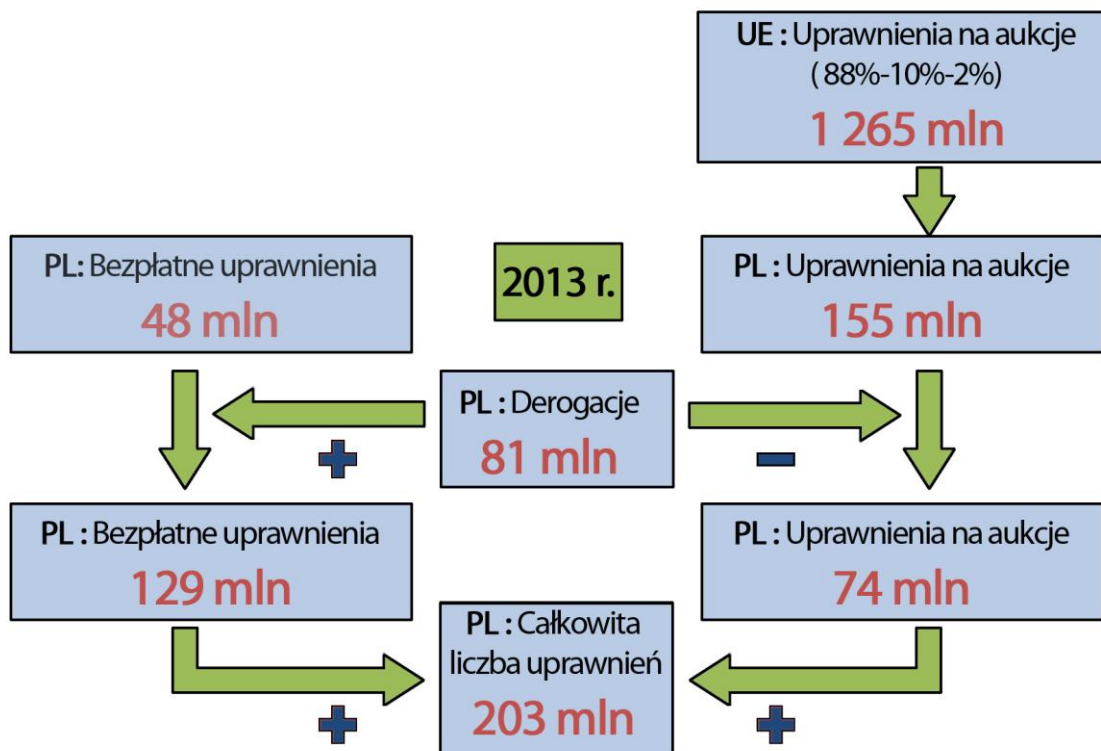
UE : Uprawnienia na aukcje
( 88%-10%-2%)
1 265 mln

PL: Bezpłatne uprawnienia
48 mln

2013 r.

PL : Uprawnienia na aukcje
155 mln

PL : Derogacje
81 mln

+

−

PL : Bezpłatne uprawnienia
129 mln

PL : Uprawnienia na aukcje
74 mln

PL : Całkowita liczba uprawnień
203 mln

+

+